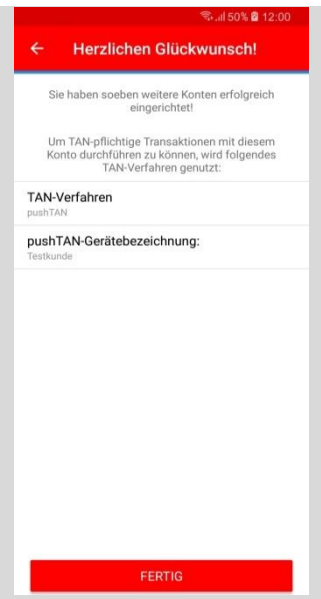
50% 12:00

Herzlichen Glückwunsch!

Sie haben soeben weitere Konten erfolgreich eingerichtet!

Um TAN-pflichtige Transaktionen mit diesem Konto durchführen zu können, wird folgendes TAN-Verfahren genutzt:

TAN-Verfahren
pushTAN

pushTAN-Gerätebezeichnung:
Testkunde

FERTIG